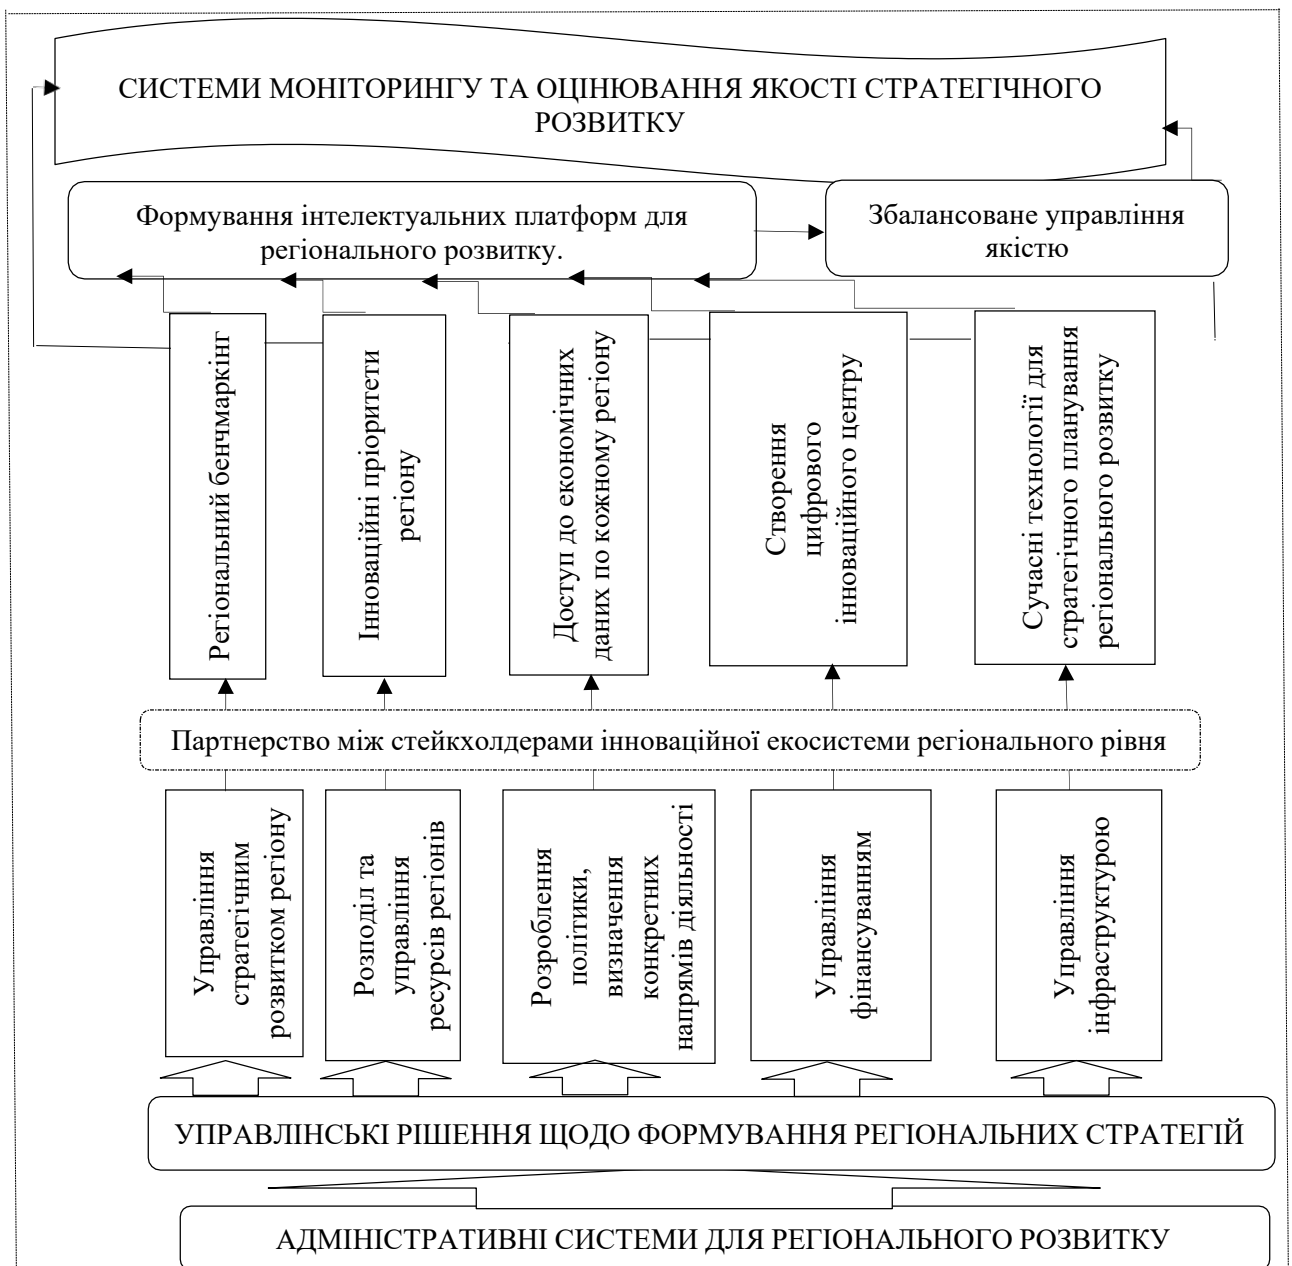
СИСТЕМИ МОНІТОРИНГУ ТА ОЦІНЮВАННЯ ЯКОСТІ СТРАТЕГІЧНОГО РОЗВИТКУ

Формування інтелектуальних платформ для регіонального розвитку.

Збалансоване управління якістю

Регіональний бенчмаркінг

Інноваційні пріоритети регіону

Доступ до економічних даних по кожному регіону

Створення цифрового інноваційного центру

Сучасні технології для стратегічного планування регіонального розвитку

Партнерство між стейкхолдерами інноваційної екосистеми регіонального рівня

Управління стратегічним розвитком регіону

Розподіл та управління ресурсів регіонів

Розроблення політики, визначення конкретних напрямів діяльності

Управління фінансуванням

Управління інфраструктурою

УПРАВЛІНСЬКІ РІШЕННЯ ЩОДО ФОРМУВАННЯ РЕГІОНАЛЬНИХ СТРАТЕГІЙ

АДМІНІСТРАТИВНІ СИСТЕМИ ДЛЯ РЕГІОНАЛЬНОГО РОЗВИТКУ